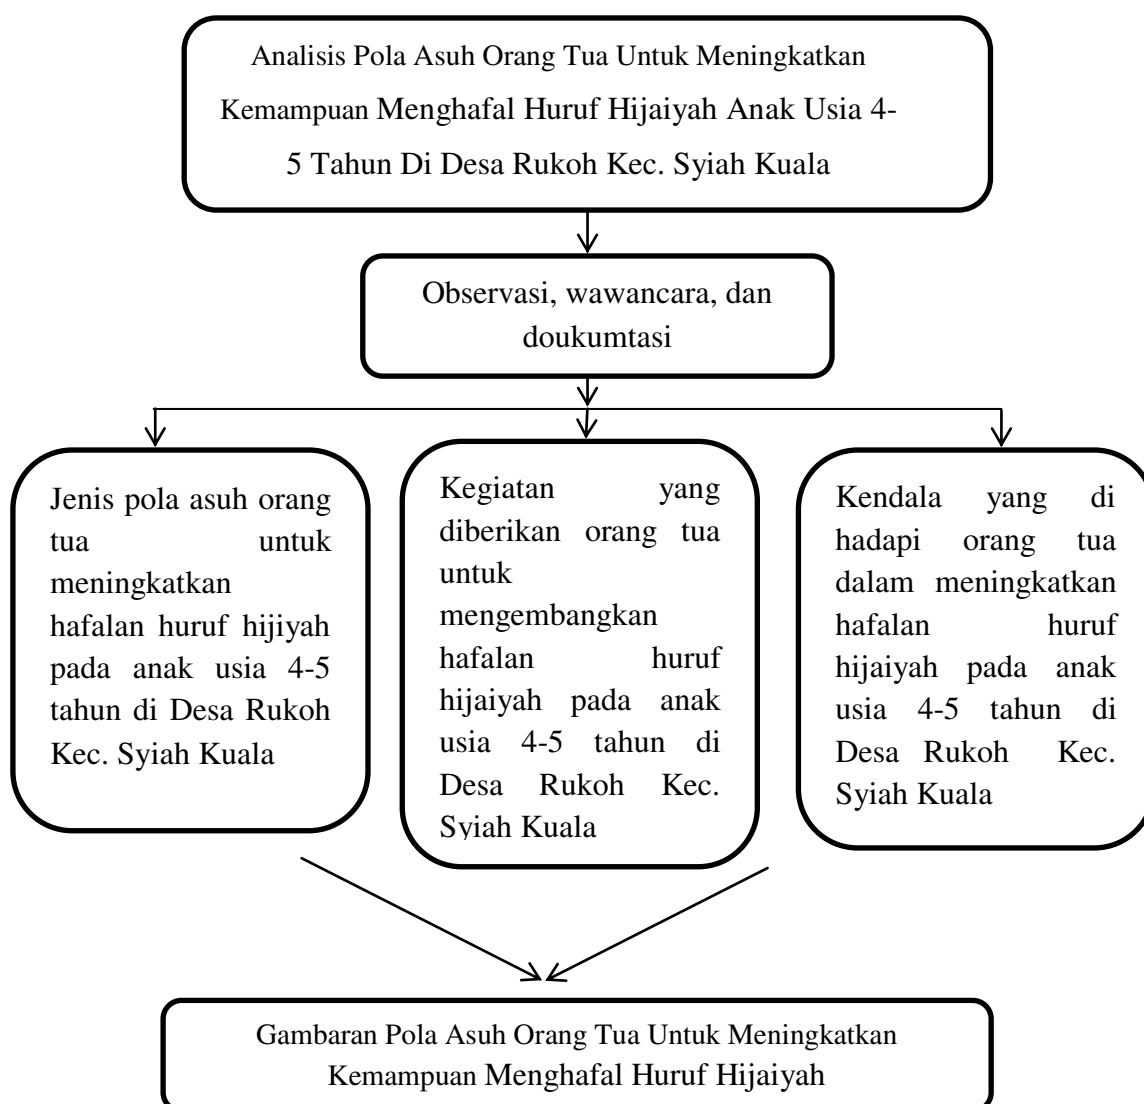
Analisis Pola Asuh Orang Tua Untuk Meningkatkan Kemampuan Menghafal Huruf Hijaiyah Anak Usia 4-5 Tahun Di Desa Rukoh Kec. Syiah Kuala

Observasi, wawancara, dan doukumtasi

Jenis pola asuh orang tua untuk meningkatkan hafalan huruf hijiyah pada anak usia 4-5 tahun di Desa Rukoh Kec. Syiah Kuala

Kegiatan yang diberikan orang tua untuk mengembangkan hafalan huruf hijaiyah pada anak usia 4-5 tahun di Desa Rukoh Kec. Syiah Kuala

Kendala yang di hadapi orang tua dalam meningkatkan hafalan huruf hijaiyah pada anak usia 4-5 tahun di Desa Rukoh Kec. Syiah Kuala

Gambaran Pola Asuh Orang Tua Untuk Meningkatkan Kemampuan Menghafal Huruf Hijaiyah